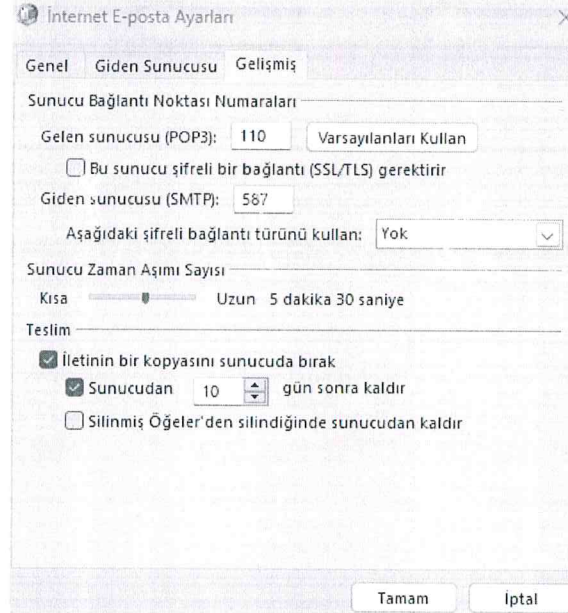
İnternet E-posta Ayarları

Genel Giden Sunucusu Gelişmiş

Sunucu Bağlantı Noktası Numaraları

Gelen sunucusu (POP3): 110 Varsayılanları Kullan

Bu sunucu şifreli bir bağlantı (SSL/TLS) gerektirir

Giden sunucusu (SMTP): 587

Aşağıdaki şifreli bağlantı türünü kullan: Yok

Sunucu Zaman Aşımı Sayısı

Kısa Uzun 5 dakika 30 saniye

Teslim

İletinin bir kopyasını sunucuda bırak

Sunucudan 10 gün sonra kaldır

Silinmiş Öğeler'den silindiğinde sunucudan kaldır

Tamam İptal